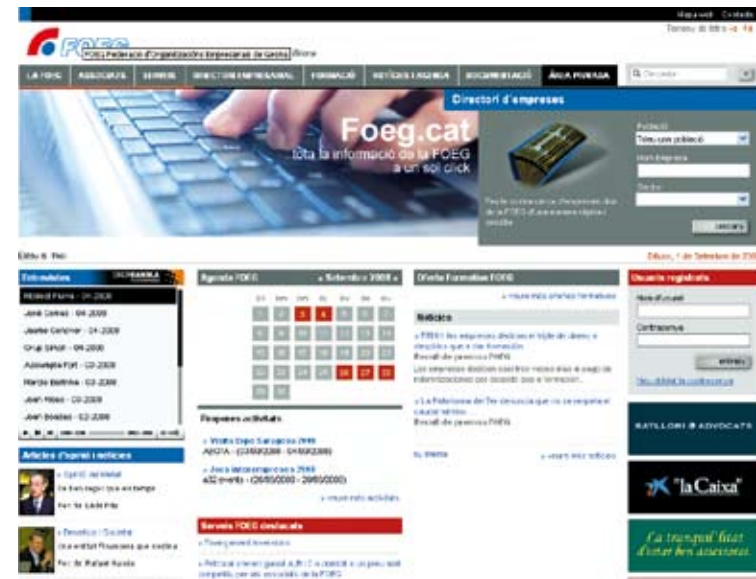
Mapa web · Contacte
Tamany de lletra -a +a

FOEG Federació d'Organitzacions Empresarials de Girona

LA FOEG | ASSOCIATS | SERVEIS | DIRECTORI EMPRESARIAL | FORMACIÓ | NOTÍCIES I AGENDA | DOCUMENTACIÓ | ÀREA PRIVADA

Directori d'empreses

Foeg.cat
tota la informació de la FOEG a un sol click

Població
Totes les poblacions
Nom Empresa
Sector
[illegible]

Estàs a: Inici

Dilluns, 1 de Setembre de 2008

Entrevistes
Ricard Fierro - 04-2008
Josep Cornell - 04-2008
Jaume Cortiner - 04-2008
Grup Simon - 04-2008
Autocorte Port - 03-2008
Marçal Batllosa - 03-2008
Joan Ribas - 03-2008
Joan Boadas - 03-2008

Articles d'opinió i notícies
» Opinió Jerárquic
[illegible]
Per: Sr. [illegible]

» Beneficis i Societat
Una entitat financera que medita
Per: Sr. Rafael Ruedo

Agenda FOEG
« Setembre 2008 »
dl dm dc dj dv ds dg

Properes activitats
» Visita Expo Saragossa 2008
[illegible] - (23/09/2008 - 24/09/2008)
» Jocs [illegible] 2008
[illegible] - (26/09/2008 - 28/09/2008)
» veure més activitats

Serveis FOEG destacats
» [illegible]
» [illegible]

Oferta Formativa FOEG
» veure més ofertes formatives

Notícies
» FEBE i les empreses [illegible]
Recull de premsa FOEG
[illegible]
» La Federació de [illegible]
Recull de premsa FOEG
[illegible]
» veure més notícies

Usuaris registrats
Nom d'usuari
Contrasenya
entrar
Has oblidat la contrasenya

BATLLORI ● ADVOCATS

"la Caixa"

La tranquil·litat d'estar ben assessorat